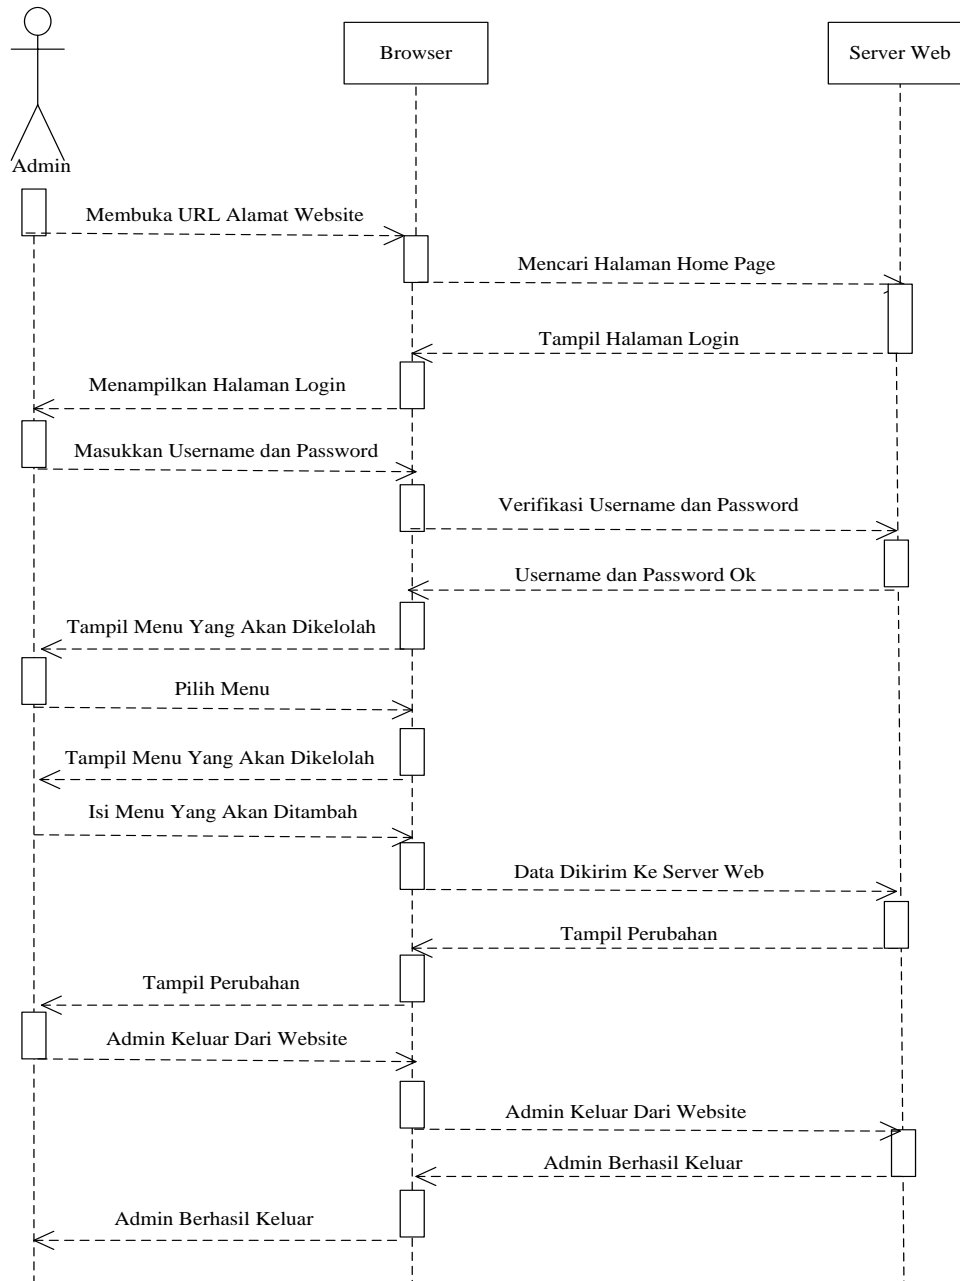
Admin

Browser

Server Web

Membuka URL Alamat Website

Mencari Halaman Home Page

Tampil Halaman Login

Menampilkan Halaman Login

Masukkan Username dan Password

Verifikasi Username dan Password

Username dan Password Ok

Tampil Menu Yang Akan Dikelolah

Pilih Menu

Tampil Menu Yang Akan Dikelolah

Isi Menu Yang Akan Ditambah

Data Dikirim Ke Server Web

Tampil Perubahan

Tampil Perubahan

Admin Keluar Dari Website

Admin Keluar Dari Website

Admin Berhasil Keluar

Admin Berhasil Keluar